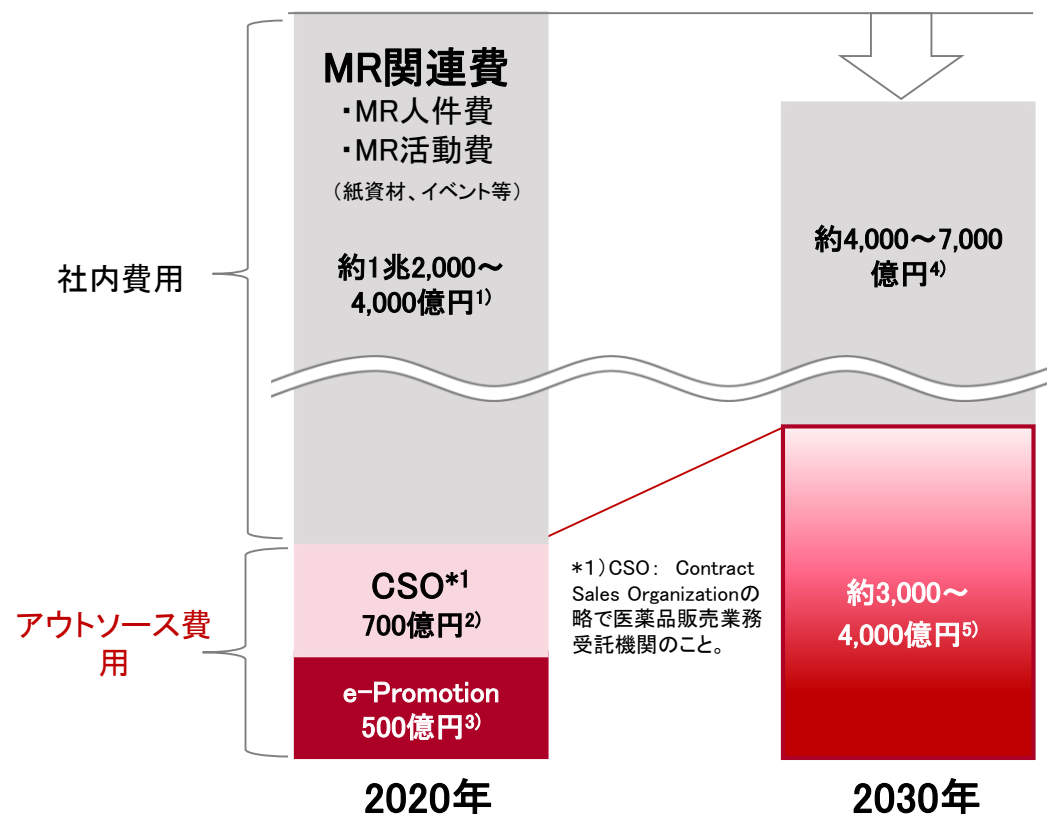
MR関連費
・MR人件費
・MR活動費
（紙資材、イベント等）

約1兆2,000～4,000億円$^{1)}$

約4,000～7,000億円$^{4)}$

社内費用

アウトソース費用

CSO$^{*1}$
700億円$^{2)}$

e-Promotion
500億円$^{3)}$

*1）CSO： Contract Sales Organizationの略で医薬品販売業務受託機関のこと。

約3,000～4,000億円$^{5)}$

2020年

2030年